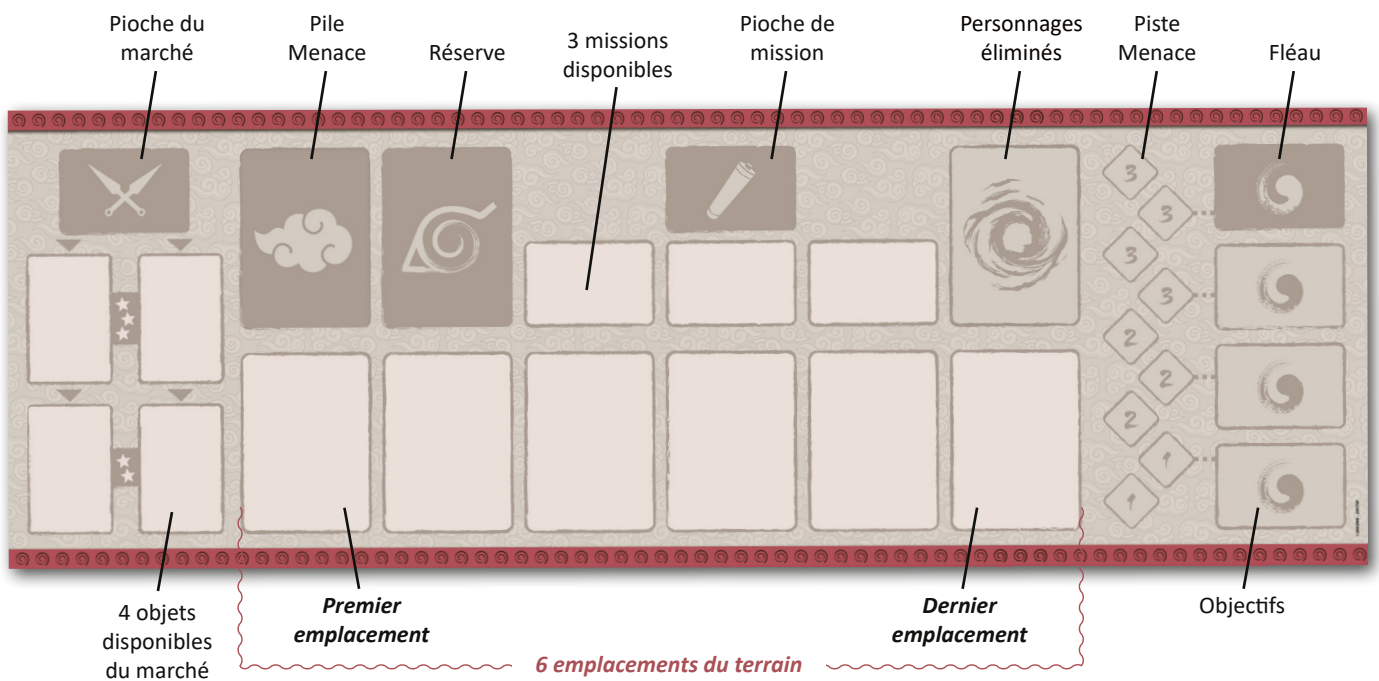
Pioche du marché

Pile Menace

Réserve

3 missions disponibles

Pioche de mission

Personnages éliminés

Piste Menace

Fléau

3

3

3

3

2

2

2

1

1

4 objets disponibles du marché

Premier emplacement

Dernier emplacement

Objectifs

6 emplacements du terrain